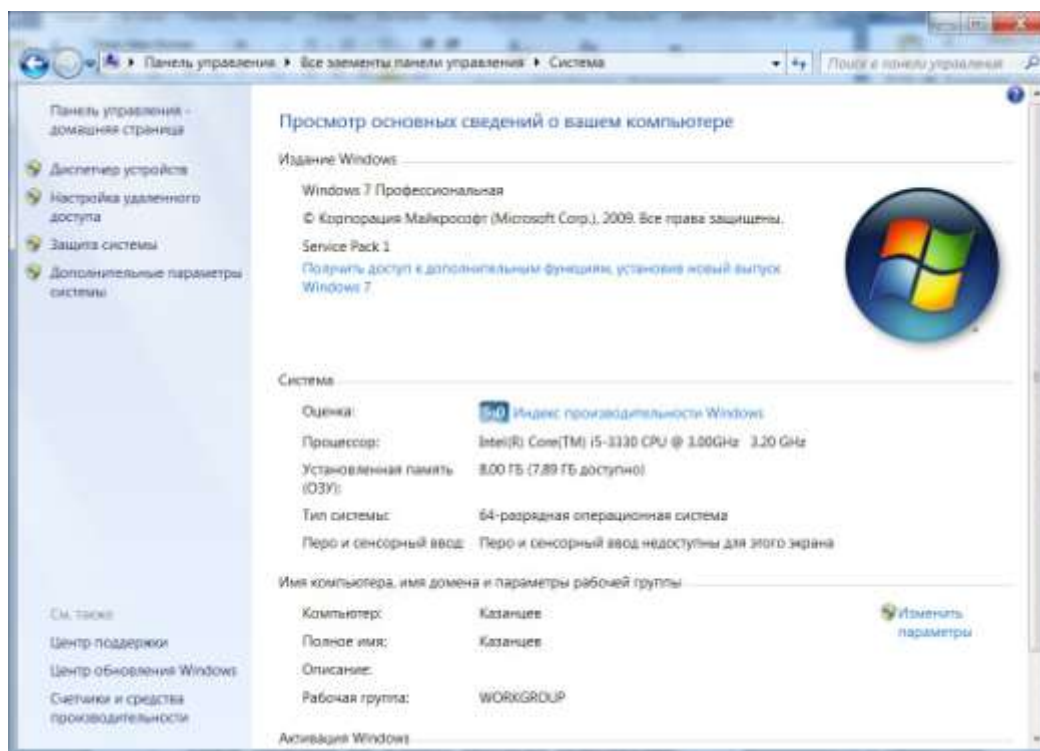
▸ Панель управления ▸ Все элементы панели управления ▸ Система

Поиск в панели управления

Панель управления - домашняя страница

Диспетчер устройств

Настройка удаленного доступа

Защита системы

Дополнительные параметры системы

Просмотр основных сведений о вашем компьютере

Издание Windows

Windows 7 Профессиональная

© Корпорация Майкрософт (Microsoft Corp.), 2009. Все права защищены.

Service Pack 1

Получить доступ к дополнительным функциям, установив новый выпуск Windows 7

Система

Оценка: 5,0 Индекс производительности Windows

Процессор: Intel(R) Core(TM) i5-3330 CPU @ 3.00GHz 3.20 GHz

Установленная память (ОЗУ): 8,00 ГБ (7,89 ГБ доступно)

Тип системы: 64-разрядная операционная система

Перо и сенсорный ввод: Перо и сенсорный ввод недоступны для этого экрана

Имя компьютера, имя домена и параметры рабочей группы

Компьютер: Казанцев

Полное имя: Казанцев

Описание:

Рабочая группа: WORKGROUP

Изменить параметры

См. также

Центр поддержки

Центр обновления Windows

Счетчики и средства производительности

Активация Windows